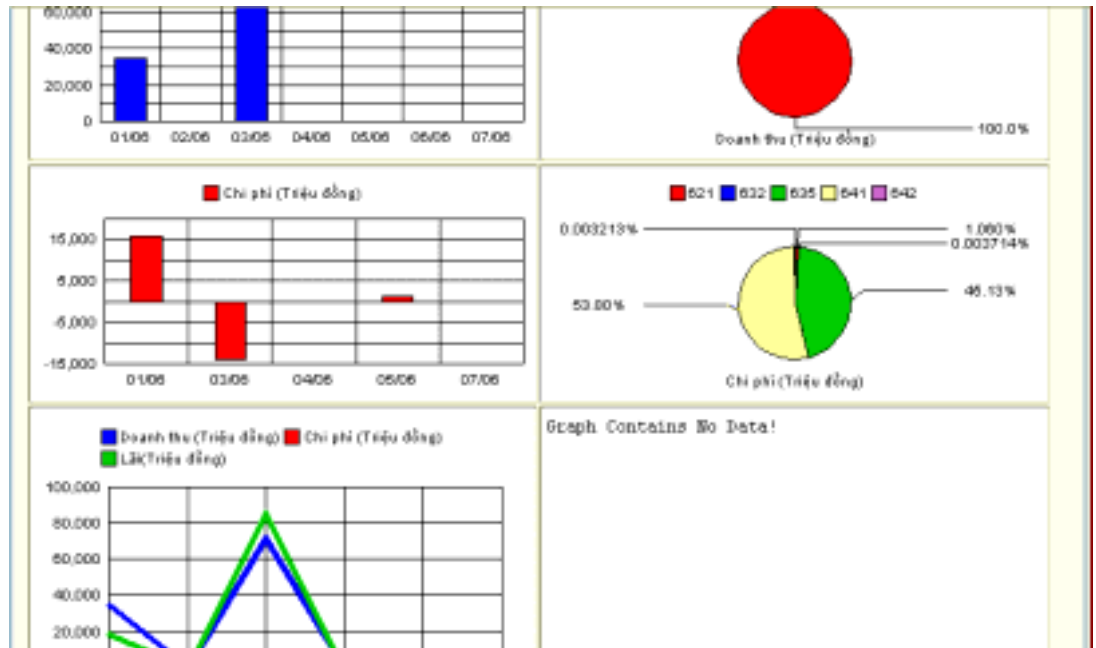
60,000
40,000
20,000
0
01/06 02/06 03/06 04/06 05/06 06/06 07/06

Doanh thu (Triệu đồng)
100.0%

Chi phí (Triệu đồng)

15,000
5,000
-5,000
-15,000
01/06 03/06 04/06 05/06 07/06

621 632 635 641 642

0.003213%
1.060%
0.003714%
46.13%
53.00%
Chi phí (Triệu đồng)

Doanh thu (Triệu đồng) Chi phí (Triệu đồng)
Lãi(Triệu đồng)

100,000
80,000
60,000
40,000
20,000

Graph Contains No Data!